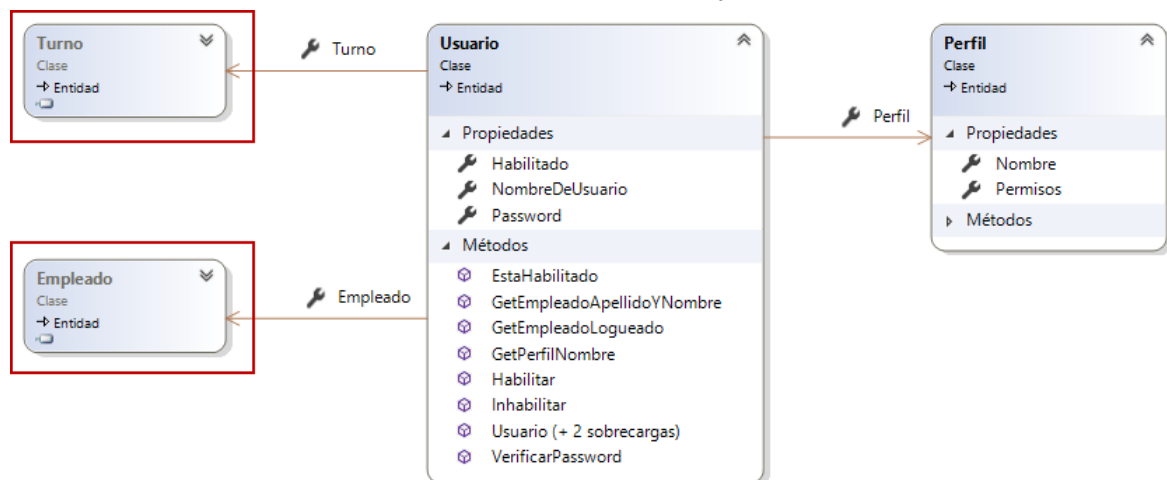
Turno
Clase
→ Entidad

Turno

Usuario
Clase
→ Entidad

Propiedades
Habilitado
NombreDeUsuario
Password

Métodos
EstaHabilitado
GetEmpleadoApellidoYNombre
GetEmpleadoLogueado
GetPerfilNombre
Habilitar
Inhabilitar
Usuario (+ 2 sobrecargas)
VerificarPassword

Perfil

Perfil
Clase
→ Entidad

Propiedades
Nombre
Permisos

Métodos

Empleado
Clase
→ Entidad

Empleado